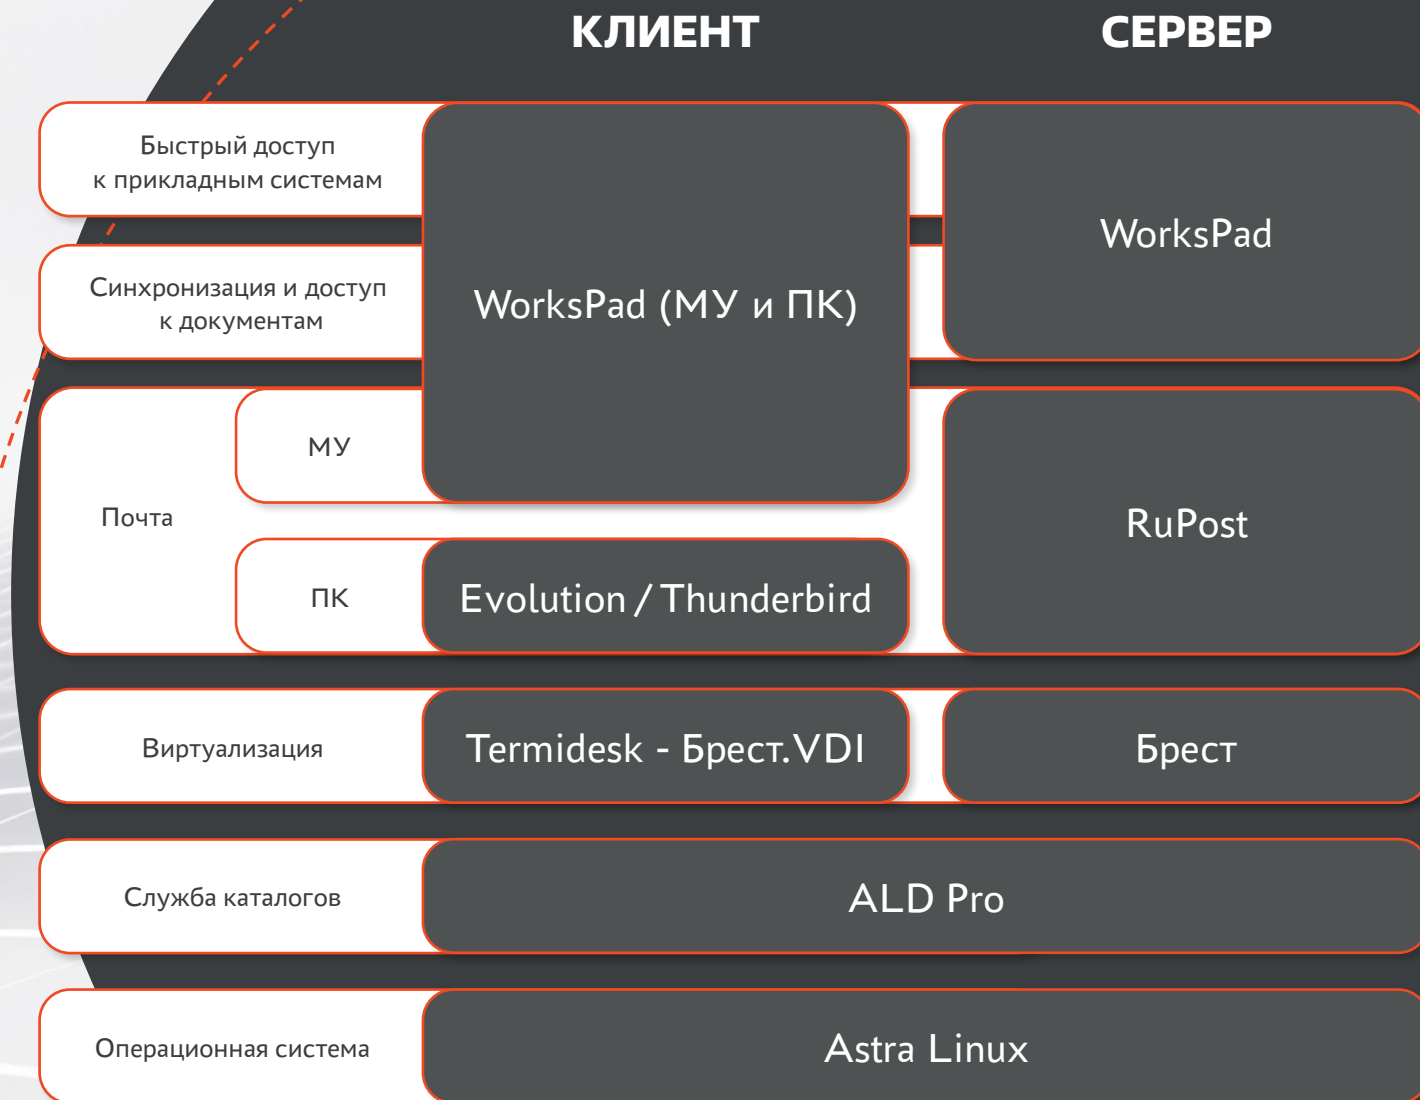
КЛИЕНТ

СЕРВЕР

Быстрый доступ к прикладным системам

WorksPad (МУ и ПК)

WorksPad

Синхронизация и доступ к документам

Почта

МУ

ПК

Evolution / Thunderbird

RuPost

Виртуализация

Termidesk - Брест.VDI

Брест

Служба каталогов

ALD Pro

Операционная система

Astra Linux